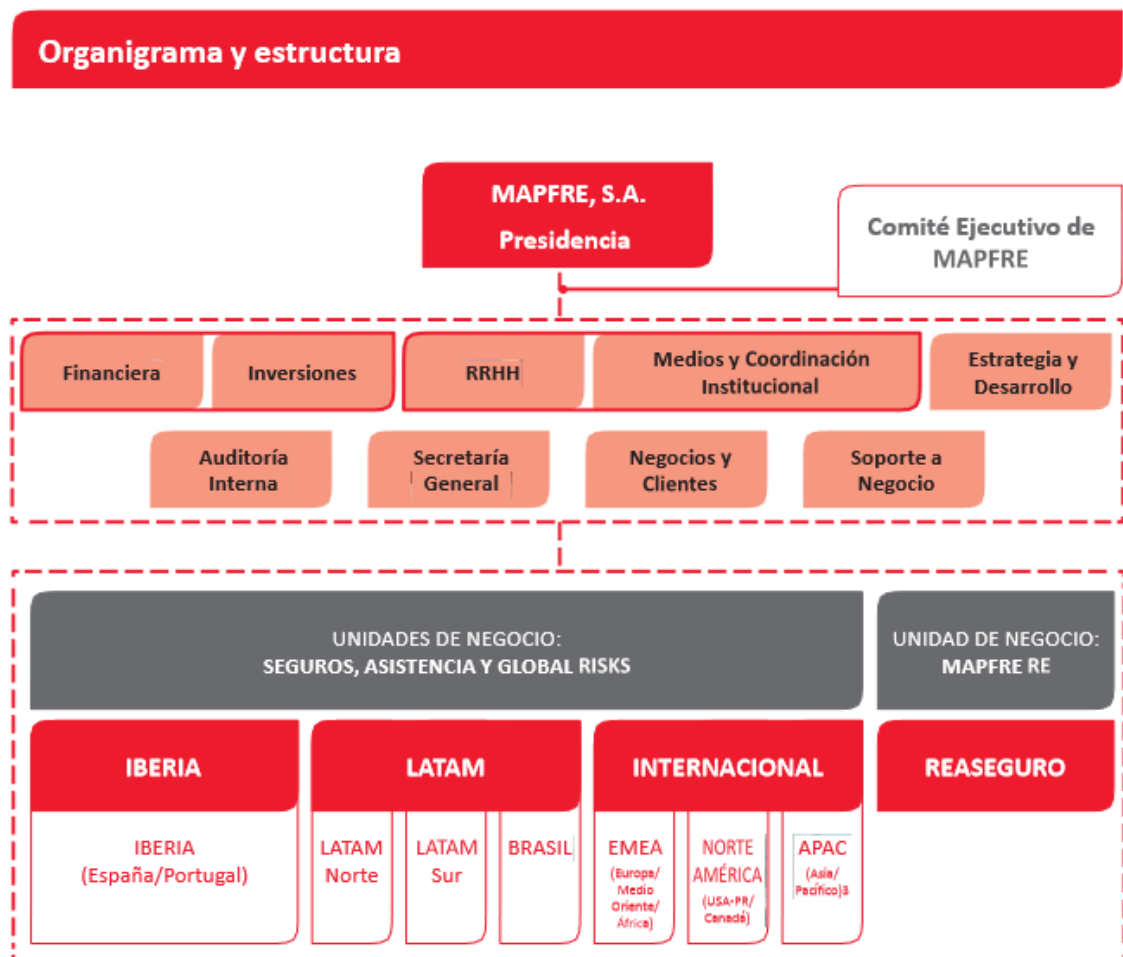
Organigrama y estructura

MAPFRE, S.A.
Presidencia

Comité Ejecutivo de MAPFRE

Financiera

Inversiones

RRHH

Medios y Coordinación Institucional

Estrategia y Desarrollo

Auditoría Interna

Secretaría General

Negocios y Clientes

Soporte a Negocio

UNIDADES DE NEGOCIO:
SEGUROS, ASISTENCIA Y GLOBAL RISKS

UNIDAD DE NEGOCIO:
MAPFRE RE

IBERIA

LATAM

INTERNACIONAL

REASEGURO

IBERIA (España/Portugal)

LATAM Norte

LATAM Sur

BRASIL

EMEA (Europa/ Medio Oriente/ África)

NORTE AMÉRICA (USA-PR/ Canadá)

APAC (Asia/ Pacífico)3